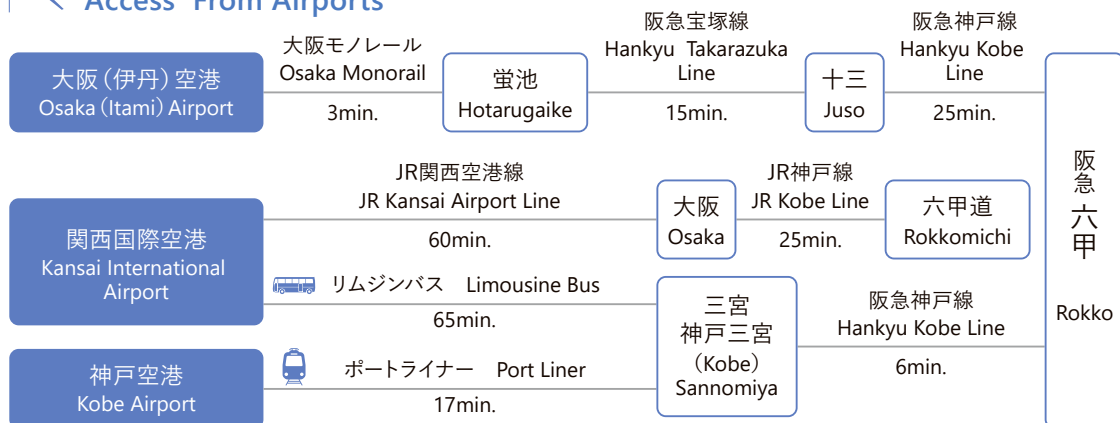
Access From Airports

大阪(伊丹)空港
Osaka (Itami) Airport

大阪モノレール
Osaka Monorail
3min.

蛍池
Hotarugaike

阪急宝塚線
Hankyu Takarazuka Line
15min.

十三
Juso

阪急神戸線
Hankyu Kobe Line
25min.

阪急六甲
Rokko

関西国際空港
Kansai International Airport

JR関西空港線
JR Kansai Airport Line
60min.

大阪
Osaka

JR神戸線
JR Kobe Line
25min.

六甲道
Rokkomichi

リムジンバス Limousine Bus
65min.

三宮
神戸三宮
(Kobe)
Sannomiya

阪急神戸線
Hankyu Kobe Line
6min.

神戸空港
Kobe Airport

ポートライナー Port Liner
17min.